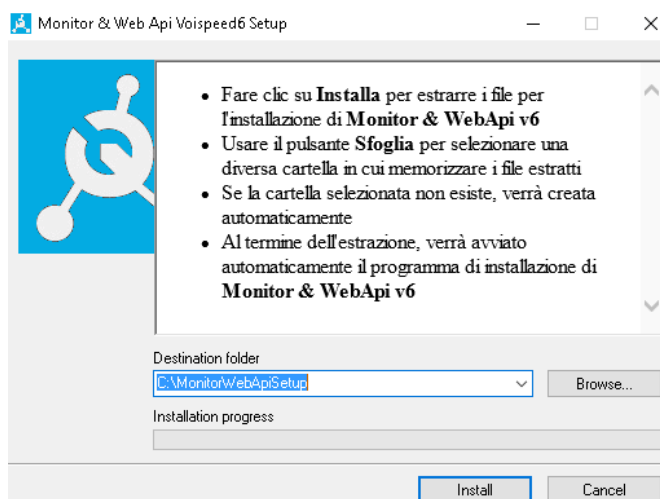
Monitor & Web Api Voispeed6 Setup

- Fare clic su **Installa** per estrarre i file per l'installazione di **Monitor & WebApi v6**
- Usare il pulsante **Sfoglia** per selezionare una diversa cartella in cui memorizzare i file estratti
- Se la cartella selezionata non esiste, verrà creata automaticamente
- Al termine dell'estrazione, verrà avviato automaticamente il programma di installazione di **Monitor & WebApi v6**

Destination folder

C:\MonitorWebApiSetup

Browse...

Installation progress

Install

Cancel